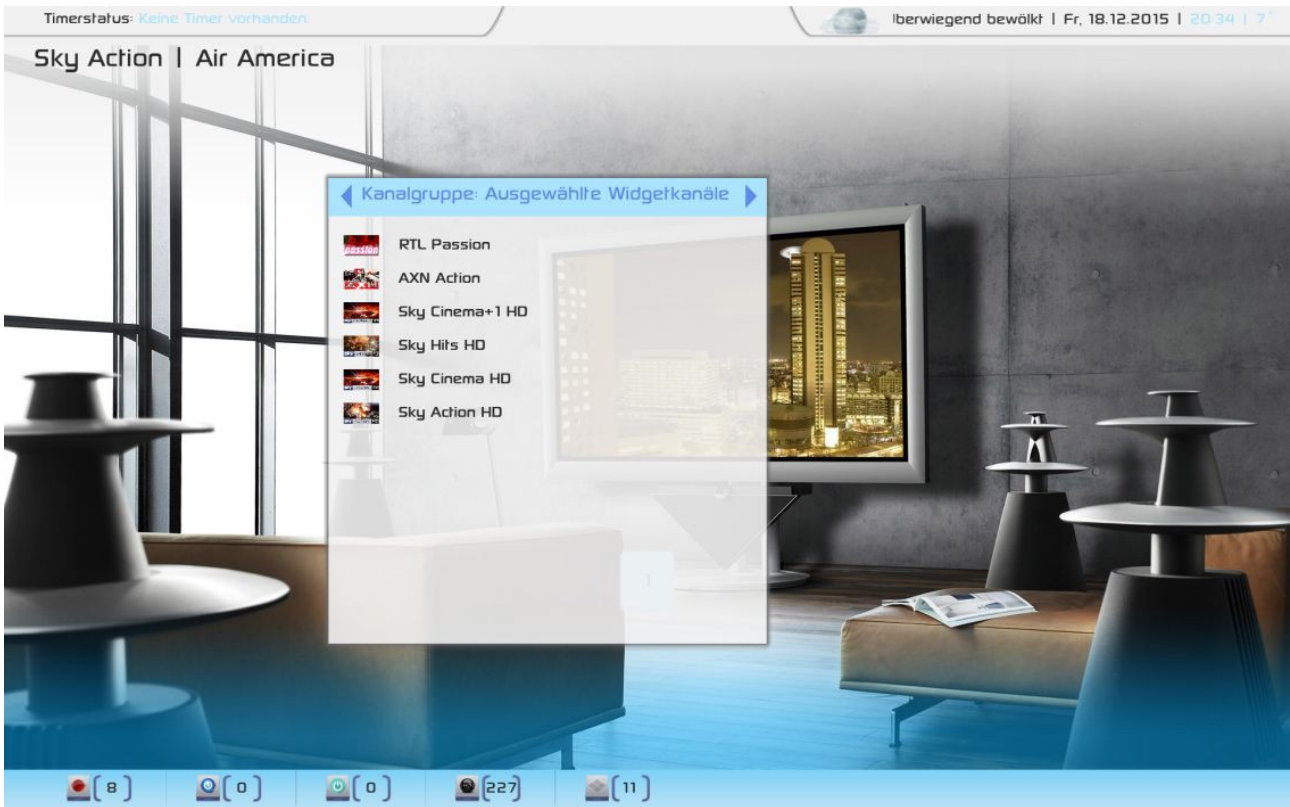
Timerstatus: Keine Timer vorhanden.

lberwiegend bewölkt | Fr, 18.12.2015 | 20:34 | 7°

Sky Action | Air America

Kanalgruppe: Ausgewählte Widgetkanäle

RTL Passion
AXN Action
Sky Cinema+1 HD
Sky Hits HD
Sky Cinema HD
Sky Action HD

1

(8) (0) (0) (227) (11)